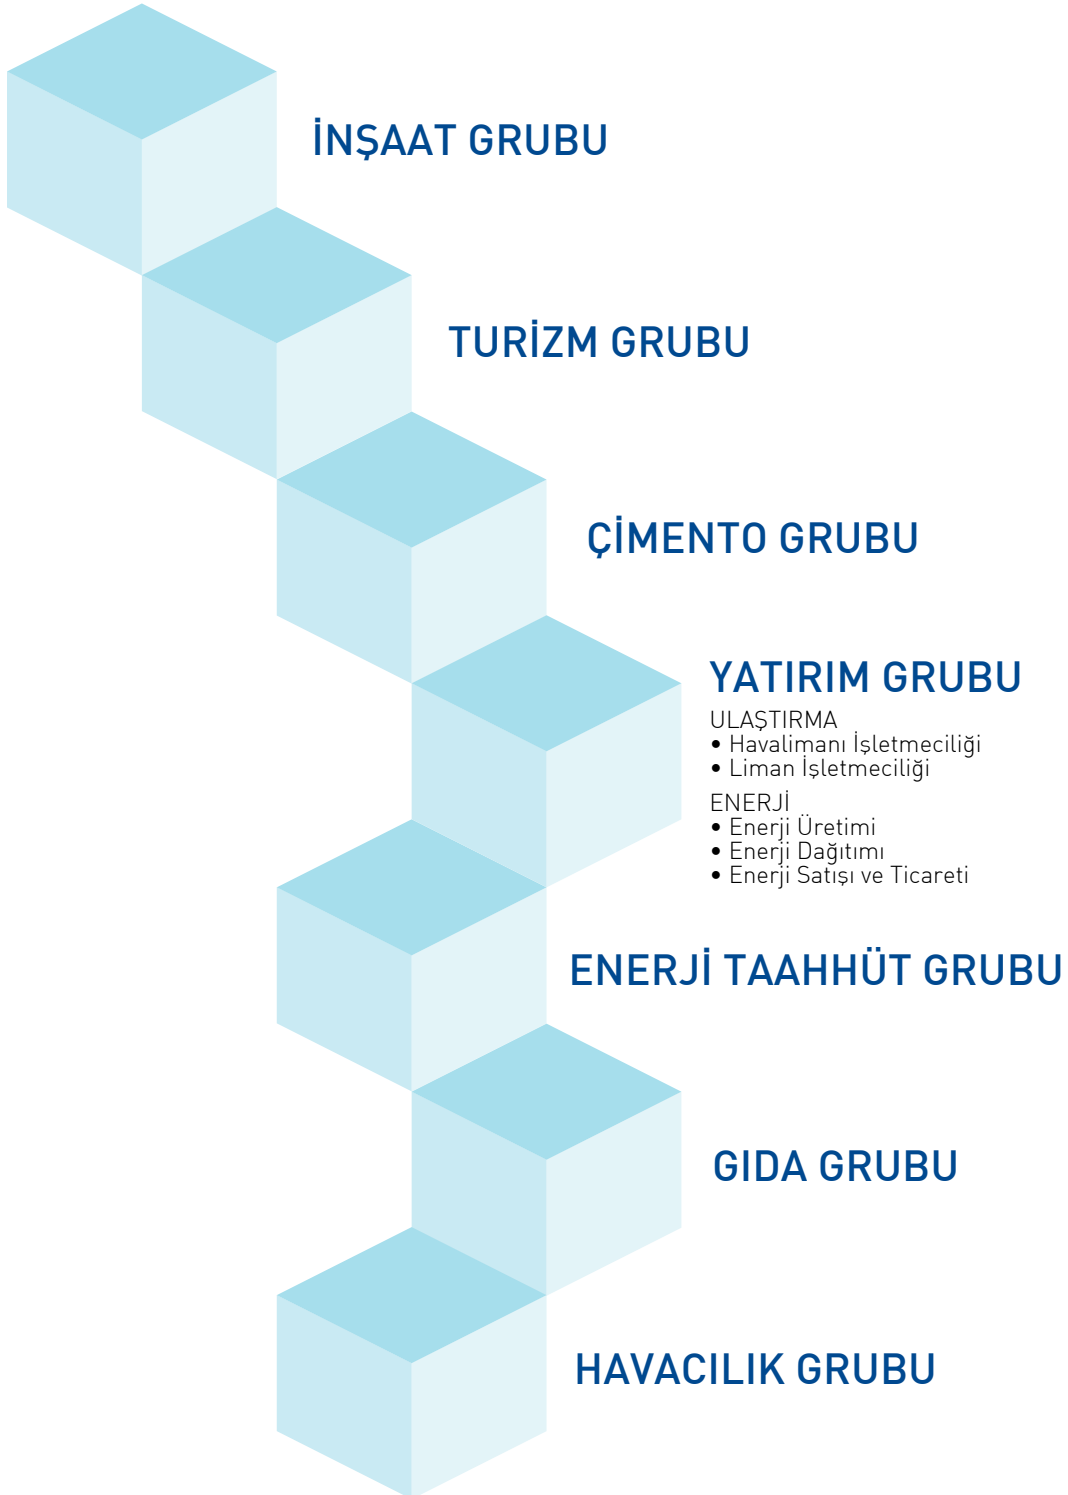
İNŞAAT GRUBU

TURİZM GRUBU

ÇİMENTO GRUBU

YATIRIM GRUBU

ULAŞTIRMA
• Havalimanı İşletmeciliği
• Liman İşletmeciliği

ENERJİ
• Enerji Üretimi
• Enerji Dağıtımı
• Enerji Satışı ve Ticareti

ENERJİ TAAHHÜT GRUBU

GIDA GRUBU

HAVACILIK GRUBU